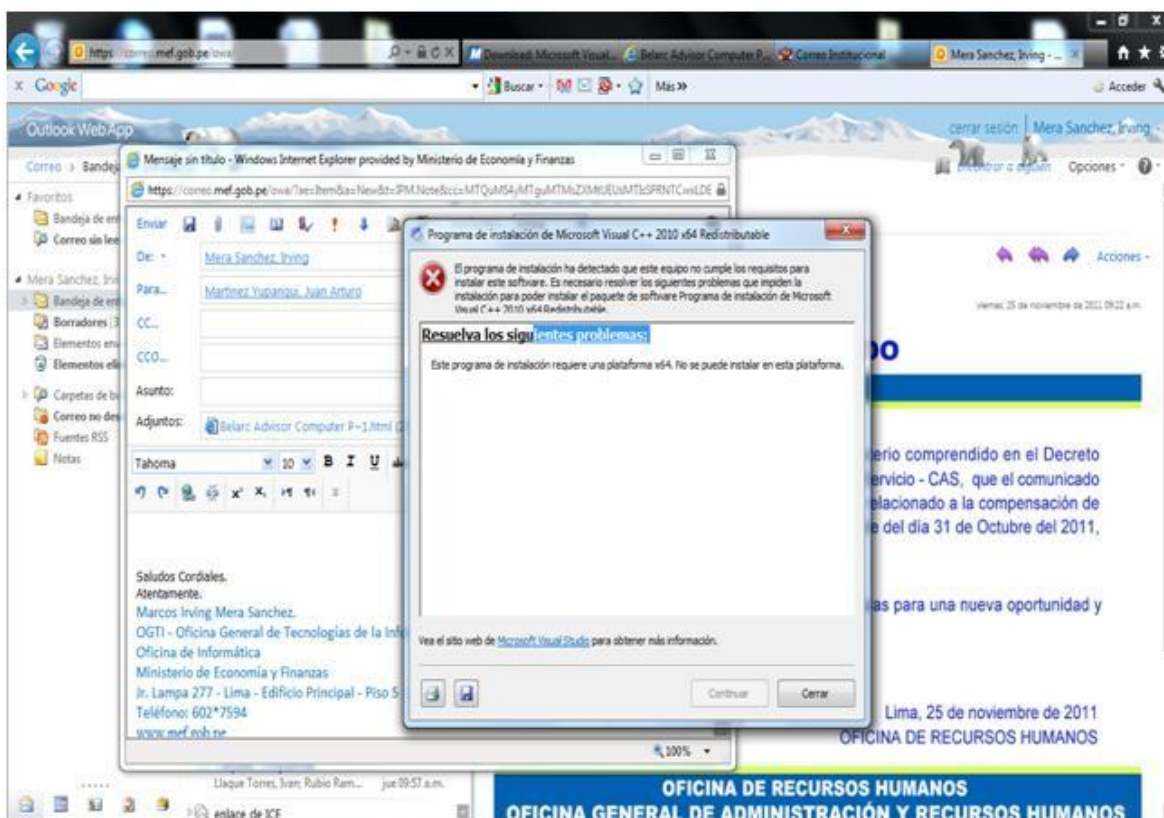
https://correo.mef.gob.pe/owa
Download Microsoft Visual...
Belarc Advisor Computer P...
Correo Institucional
Mera Sanchez, Irving - ...
x Google
Buscar
Más »
Acceder
Outlook Web App
cerrar sesión
Mera Sanchez, Irving
Correo > Bandeja
Opciones
Favoritos
Bandeja de en
Correo sin lee
Mera Sanchez, Irv
Bandeja de ent
Borradores [3
Elementos env
Elementos eli
Carpetas de b
Correo no des
Fuentes RSS
Notas
Mensaje sin título - Windows Internet Explorer provided by Ministerio de Economía y Finanzas
https://correo.mef.gob.pe/owa/?ae=Item&a=New&t=IPM.Note&cc=MTQuMS4yMTguMTMzLjMtUEUsMTIsSFRNTCwiLDE
Enviar
De:
Mera Sanchez, Irving
Para...
Martinez Yupanqui, Juan Arturo
CC...
CCO...
Asunto:
Adjuntos:
Belarc Advisor Computer P~1.html
Tahoma
10
B I U
Saludos Cordiales.
Atentamente.
Marcos Irving Mera Sanchez.
OGTI - Oficina General de Tecnologías de la Inf
Oficina de Informática
Ministerio de Economía y Finanzas
Jr. Lampa 277 - Lima - Edificio Principal - Piso 5
Teléfono: 602*7594
www.mef.gob.pe
100%
Programa de instalación de Microsoft Visual C++ 2010 x64 Redistributable
El programa de instalación ha detectado que este equipo no cumple los requisitos para instalar este software. Es necesario resolver los siguientes problemas que impiden la instalación para poder instalar el paquete de software Programa de instalación de Microsoft Visual C++ 2010 x64 Redistributable.
Resuelva los siguientes problemas:
Este programa de instalación requiere una plataforma x64. No se puede instalar en esta plataforma.
Vea el sitio web de Microsoft Visual Studio para obtener más información.
Continuar
Cerrar
Acciones
Viernes 25 de noviembre de 2011 09:22 a.m.
o
erio comprendido en el Decreto
ervicio - CAS, que el comunicado
elacionado a la compensación de
e del día 31 de Octubre del 2011,
as para una nueva oportunidad y
Lima, 25 de noviembre de 2011
OFICINA DE RECURSOS HUMANOS
Llaque Torres, Ivan; Rubio Ram...
jue 09:57 a.m.
enlace de ICE
OFICINA DE RECURSOS HUMANOS
OFICINA GENERAL DE ADMINISTRACIÓN Y RECURSOS HUMANOS